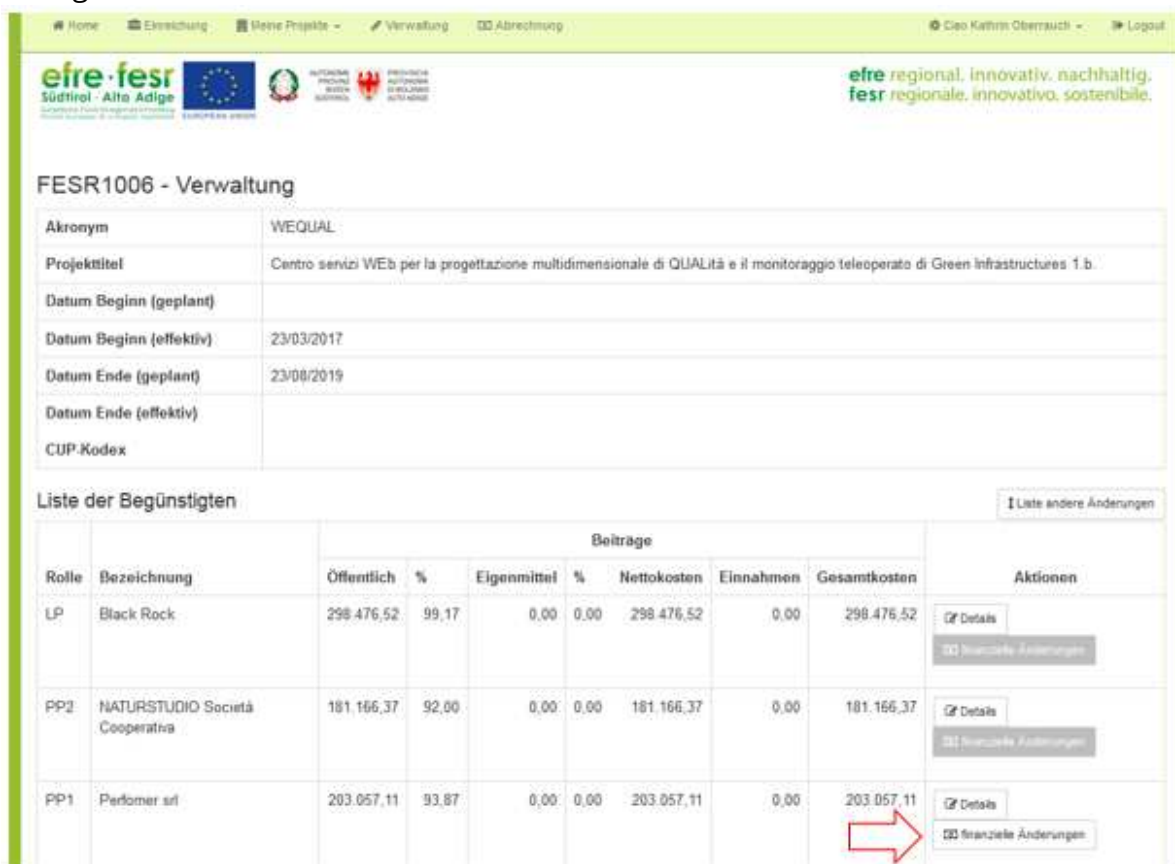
Home Einreichung Meine Projekte Verwaltung Abrechnung Ciao Kathrin Oberrauch Logout

efre · fesr Südtirol · Alto Adige

efre regional. innovativ. nachhaltig.
fesr regionale. innovativo. sostenibile.

FESR1006 - Verwaltung

| | |
|---|---|
| Akronym | WEQUAL |
| Projekttitel | Centro servizi WEb per la progettazione multidimensionale di QUALità e il monitoraggio teleoperato di Green Infrastructures 1.b. |
| Datum Beginn (geplant) | |
| Datum Beginn (effektiv) | 23/03/2017 |
| Datum Ende (geplant) | 23/08/2019 |
| Datum Ende (effektiv) | |
| CUP-Kodex | |

Liste der Begünstigten

Liste andere Änderungen

| Rolle | Bezeichnung | Beiträge Öffentlich | % | Eigenmittel | % | Nettokosten | Einnahmen | Gesamtkosten | Aktionen |
|---|---|---|---|---|---|---|---|---|---|
| LP | Black Rock | 298.476,52 | 99,17 | 0,00 | 0,00 | 298.476,52 | 0,00 | 298.476,52 | Details finanzielle Änderungen |
| PP2 | NATURSTUDIO Società Cooperativa | 181.166,37 | 92,00 | 0,00 | 0,00 | 181.166,37 | 0,00 | 181.166,37 | Details finanzielle Änderungen |
| PP1 | Perfomer srl | 203.057,11 | 93,87 | 0,00 | 0,00 | 203.057,11 | 0,00 | 203.057,11 | Details finanzielle Änderungen |